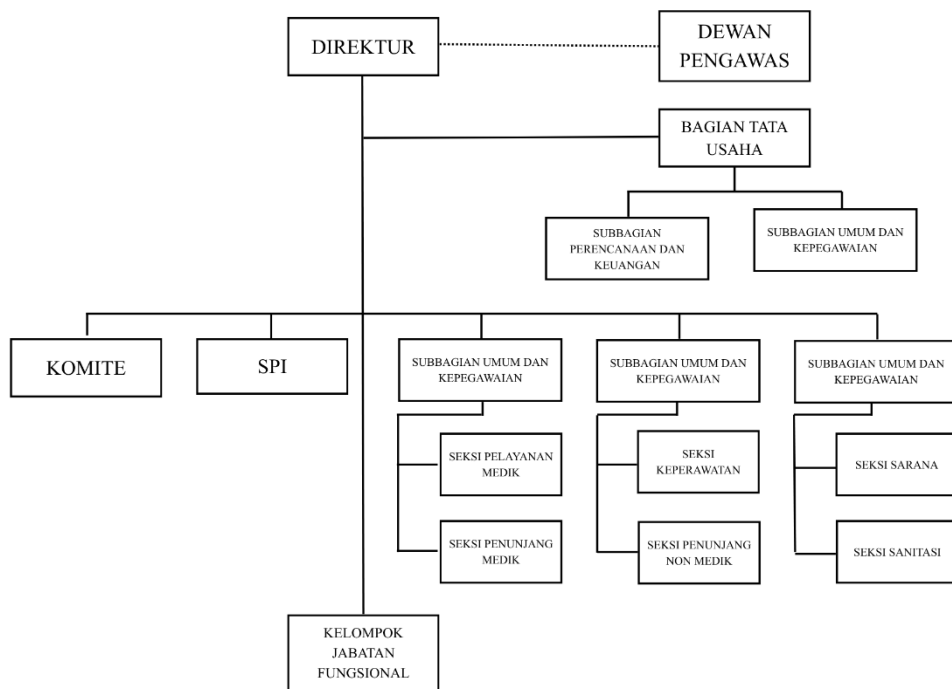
DIREKTUR

DEWAN PENGAWAS

BAGIAN TATA USAHA

SUBBAGIAN PERENCANAAN DAN KEUANGAN

SUBBAGIAN UMUM DAN KEPEGAWAIAN

KOMITE

SPI

SUBBAGIAN UMUM DAN KEPEGAWAIAN

SEKSI PELAYANAN MEDIK

SEKSI PENUNJANG MEDIK

SUBBAGIAN UMUM DAN KEPEGAWAIAN

SEKSI KEPERAWATAN

SEKSI PENUNJANG NON MEDIK

SUBBAGIAN UMUM DAN KEPEGAWAIAN

SEKSI SARANA

SEKSI SANITASI

KELOMPOK JABATAN FUNGSIONAL